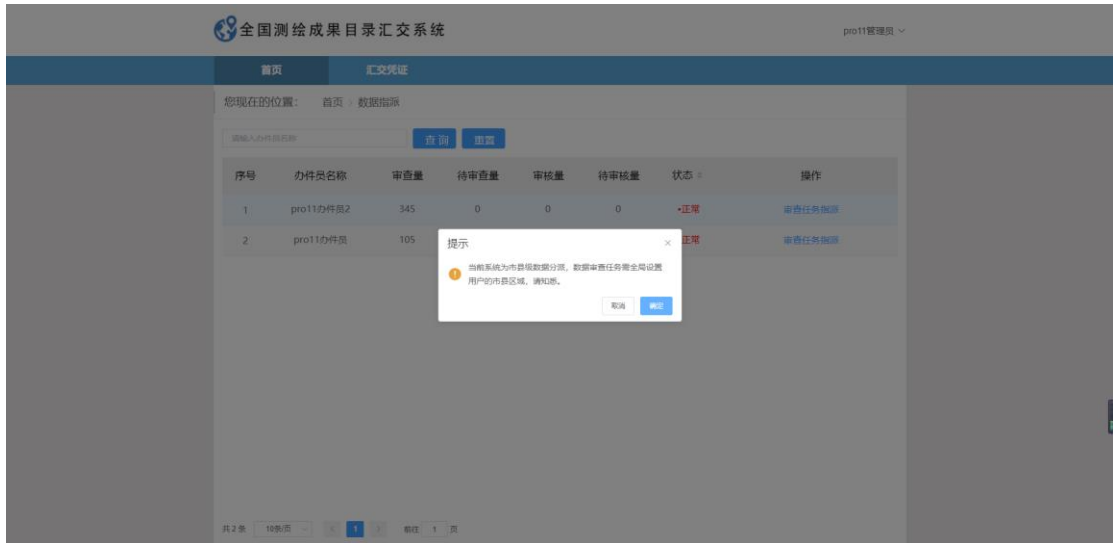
全国测绘成果目录汇交系统

pro11管理员

首页　汇交凭证

您现在的位置：　首页 › 数据指派

请输入办件员名称　查询　重置

| 序号 | 办件员名称 | 审查量 | 待审查量 | 审核量 | 待审核量 | 状态 | 操作 |
|---|---|---|---|---|---|---|---|
| 1 | pro11办件员2 | 345 | 0 | 0 | 0 | •正常 | 审查任务指派 |
| 2 | pro11办件员 | 105 | | | | 正常 | 审查任务指派 |

提示

当前系统为市县级数据分派，数据审查任务需全局设置用户的市县区域，请知悉。

取消　确定

共2条　10条/页　1　前往　1　页